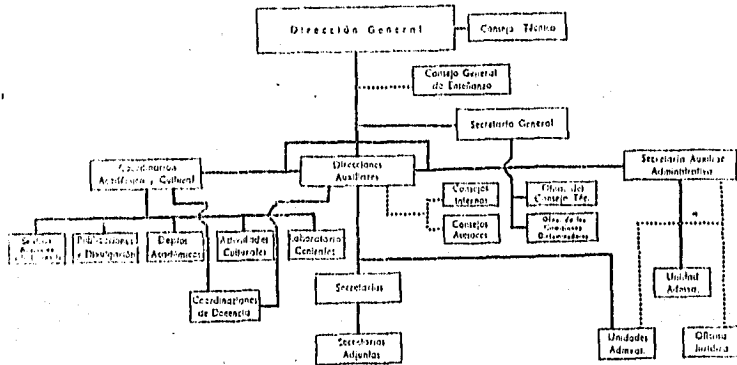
Dirección General

Consejo Técnico

Consejo General de Enseñanza

Secretaría General

Coordinación Académica y Cultural

Direcciones Auxiliares

Secretaría Auxiliar Administrativa

Consejos Internos

Consejos Asesores

Oficina del Consejo Téc.

Ofna. de las Comisiones Dictaminadoras

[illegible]

Publicaciones y Divulgación

Deptos Académicos

Actividades Culturales

Laboratorios Centrales

Coordinaciones de Docencia

Secretarías

Secretarios Adjuntos

Unidad Admva.

Unidades Admvas.

Oficina Jurídica